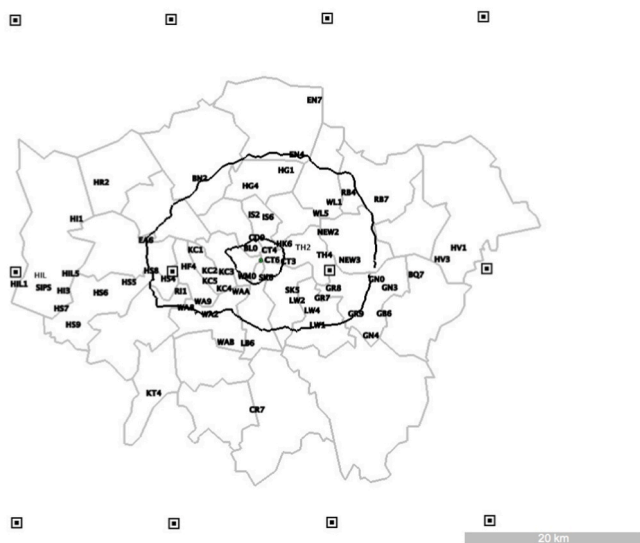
EN7

EN4

HG1

BN2

HG4

RB4

RB7

HR2

WL1

WL5

HI1

IS2

IS6

EA8

CD0

NEW2

HV1

BL0

HK6

TH2

KC1

CT4

HV3

CT6

CT3

TH4

NEW3

HIL

HIL5

HS8

HS4

KC2

KC3

HIL1

SIPS

HI3

HS5

HF4

KC5

GN0

BQ7

HS6

RI1

KC4

WAA

WM0

SK8

SK5

GR8

GN3

HS7

WA9

LW2

GR7

WA8

WA2

LW4

GR9

GB6

HS9

LW5

GN4

WA8

LB6

KT4

CR7

20 km